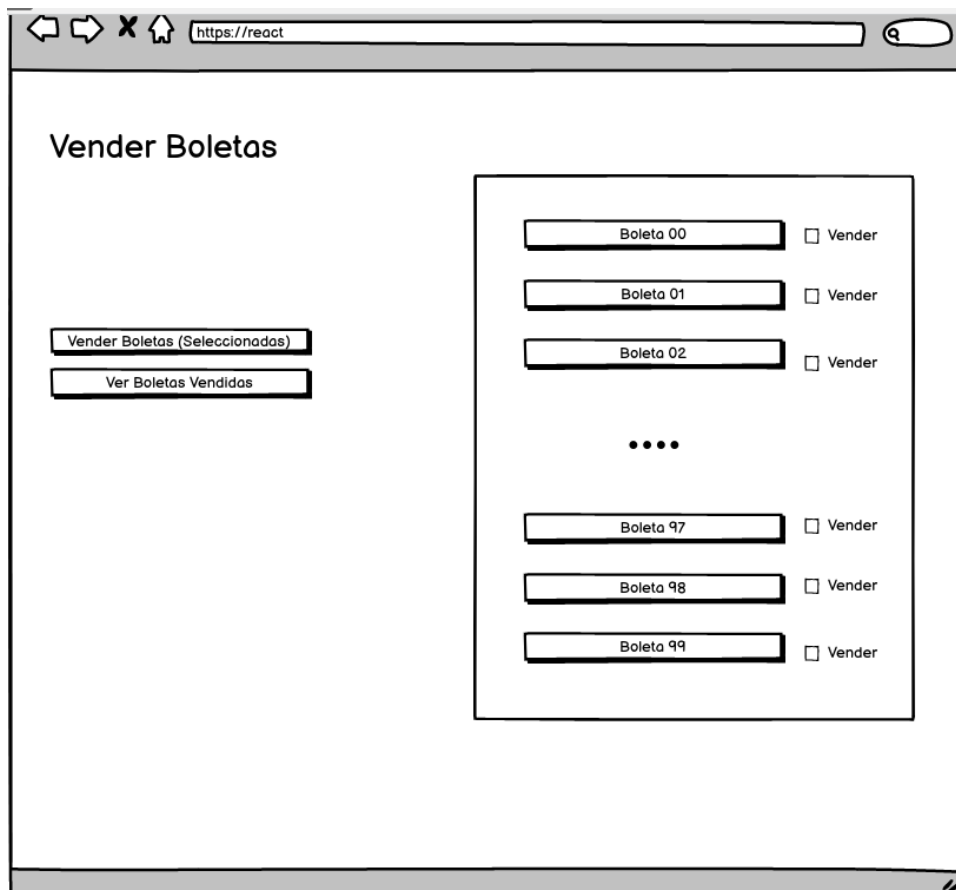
https://react

Vender Boletas

Vender Boletas (Seleccionadas)

Ver Boletas Vendidas

Boleta 00 ☐ Vender

Boleta 01 ☐ Vender

Boleta 02 ☐ Vender

••••

Boleta 97 ☐ Vender

Boleta 98 ☐ Vender

Boleta 99 ☐ Vender